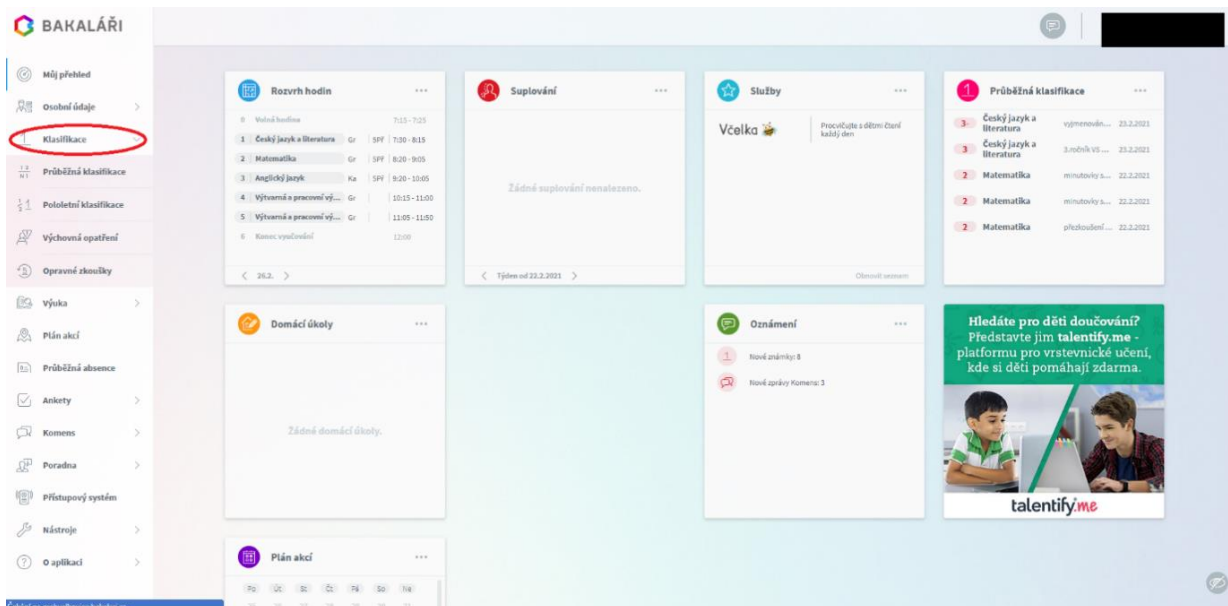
BAKALÁŘI

Můj přehled
Osobní údaje
Klasifikace
Průběžná klasifikace
Pololetní klasifikace
Výchovná opatření
Opravné zkoušky
Výuka
Plán akcí
Průběžná absence
Ankety
Komens
Poradna
Přístupový systém
Nástroje
O aplikaci

Rozvrh hodin ...
0 Volná hodina 7:15 - 7:25
1 Český jazyk a literatura Gr SPF 7:30 - 8:15
2 Matematika Gr SPF 8:20 - 9:05
3 Anglický jazyk Ka SPF 9:20 - 10:05
4 Výtvarná a pracovní vý... Gr 10:15 - 11:00
5 Výtvarná a pracovní vý... Gr 11:05 - 11:50
6 Konec vyučování 12:00
< 26.2. >

Suplování ...
Žádné suplování nenalezeno.
< Týden od 22.2.2021 >

Služby ...
Včelka
Procvičujte s dětmi čtení každý den
Obnovit seznam

Průběžná klasifikace ...
3- Český jazyk a literatura vyjmenován... 23.2.2021
3 Český jazyk a literatura 3.ročník VS ... 23.2.2021
2 Matematika minutovky s... 22.2.2021
2 Matematika minutovky s... 22.2.2021
2 Matematika přezkoušení ... 22.2.2021

Domácí úkoly ...
Žádné domácí úkoly.

Oznámení ...
Nové známky: 8
Nové zprávy Komens: 3

Hledáte pro děti doučování? Představte jim talentify.me - platformu pro vrstevnické učení, kde si děti pomáhají zdarma.
talentify.me

Plán akcí ...
Po Út St Čt Pá So Ne